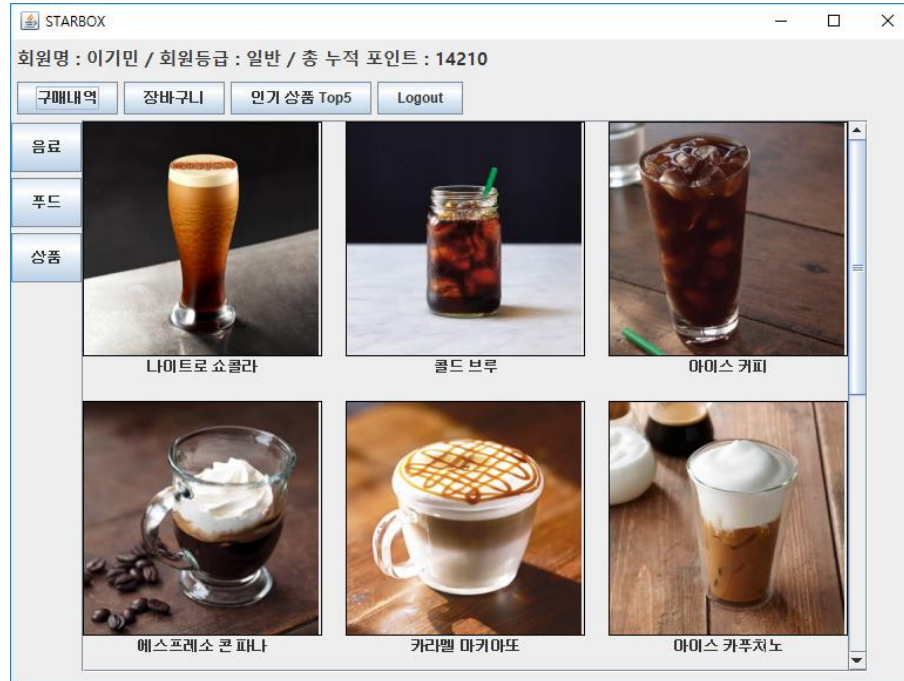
STARBOX

회원명 : 이기민 / 회원등급 : 일반 / 총 누적 포인트 : 14210

구매내역
장바구니
인기 상품 Top5
Logout

음료
푸드
상품

나이트로 쇼콜라
콜드 브루
아이스 커피
에스프레소 콘 파나
카라멜 마키아또
아이스 카푸치노